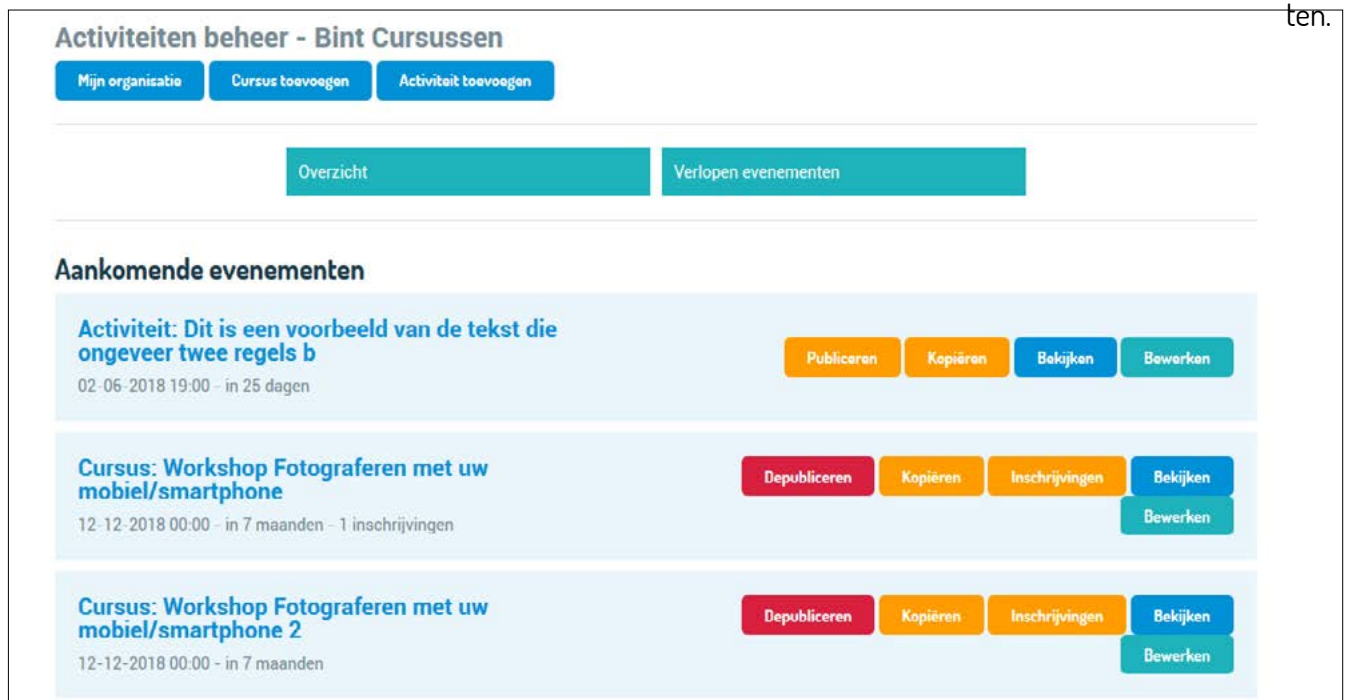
ten.

Activiteiten beheer - Bint Cursussen

Mijn organisatie Cursus toevoegen Activiteit toevoegen

Overzicht Verlopen evenementen

Aankomende evenementen

Activiteit: Dit is een voorbeeld van de tekst die ongeveer twee regels b

02-06-2018 19:00 - in 25 dagen

Publiceren Kopiëren Bekijken Bewerken

Cursus: Workshop Fotograferen met uw mobiel/smartphone

12-12-2018 00:00 - in 7 maanden - 1 inschrijvingen

Depubliceren Kopiëren Inschrijvingen Bekijken Bewerken

Cursus: Workshop Fotograferen met uw mobiel/smartphone 2

12-12-2018 00:00 - in 7 maanden

Depubliceren Kopiëren Inschrijvingen Bekijken Bewerken